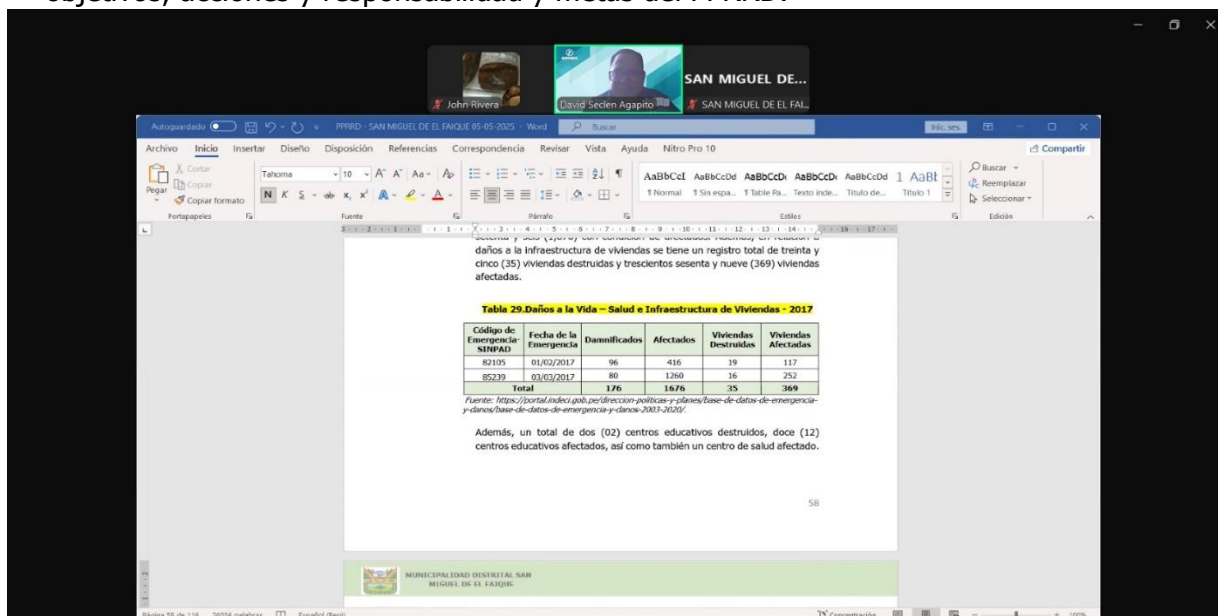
objetivos, acciones y responsabilidad y metas del PPRRD.

John Rivera
David Seclen Agapito
SAN MIGUEL DE...
SAN MIGUEL DE EL FAI...

Autoguardado PPRRD - SAN MIGUEL DE EL FAIQUE 05-05-2025 - Word Buscar Inic. ses.

Archivo Inicio Insertar Diseño Disposición Referencias Correspondencia Revisar Vista Ayuda Nitro Pro 10 Compartir

Cortar Copiar Pegar Copiar formato Portapapeles Tahoma 10 Fuente Párrafo AaBbCcI AaBbCcDd AaBbCcDd AaBbCcDd AaBbCcDd 1 AaBb 1 Normal 1 Sin espa... 1 Table Pa... Texto inde... Título de... Título 1 Estilos Buscar Reemplazar Seleccionar Edición

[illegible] daños a la infraestructura de viviendas se tiene un registro total de treinta y cinco (35) viviendas destruidas y trescientos sesenta y nueve (369) viviendas afectadas.

Tabla 29.Daños a la Vida – Salud e Infraestructura de Viviendas - 2017

| Código de Emergencia-SINPAD | Fecha de la Emergencia | Damnificados | Afectados | Viviendas Destruidas | Viviendas Afectadas |
|---|---|---|---|---|---|
| 82105 | 01/02/2017 | 96 | 416 | 19 | 117 |
| 85239 | 03/03/2017 | 80 | 1260 | 16 | 252 |
| Total | | 176 | 1676 | 35 | 369 |

Fuente: https://portal.indeci.gob.pe/direccion-politicas-y-planes/base-de-datos-de-emergencia-y-danos/base-de-datos-de-emergencia-y-danos-2003-2020/.

Además, un total de dos (02) centros educativos destruidos, doce (12) centros educativos afectados, así como también un centro de salud afectado.

58

MUNICIPALIDAD DISTRITAL SAN MIGUEL DE EL FAIQUE

Página 58 de 116 26056 palabras Español (Perú) Concentración 100%